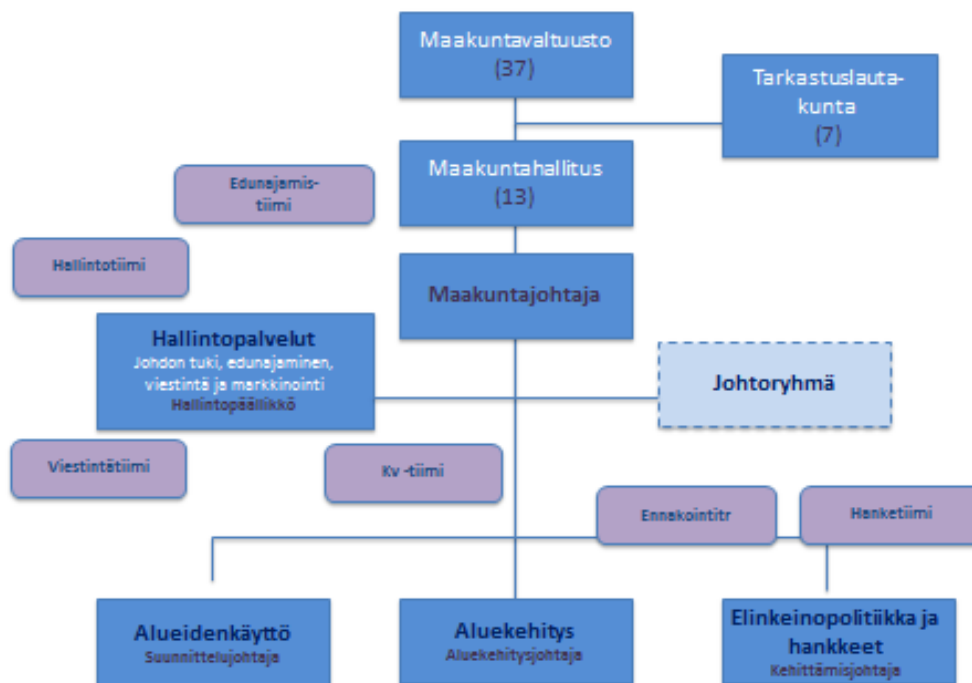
Maakuntavaltuusto
(37)

Tarkastuslautakunta
(7)

Maakuntahallitus
(13)

Edunajamistiimi

Hallintotiimi

Maakuntajohtaja

Hallintopalvelut
Johdon tuki, edunajaminen, viestintä ja markkinointi
Hallintopäällikkö

Johtoryhmä

Viestintätiimi

Kv -tiimi

Ennakointitr

Hanketiimi

Alueidenkäyttö
Suunnittelujohtaja

Aluekehitys
Aluekehitysjohtaja

Elinkeinopolitiikka ja hankkeet
Kehittämisjohtaja